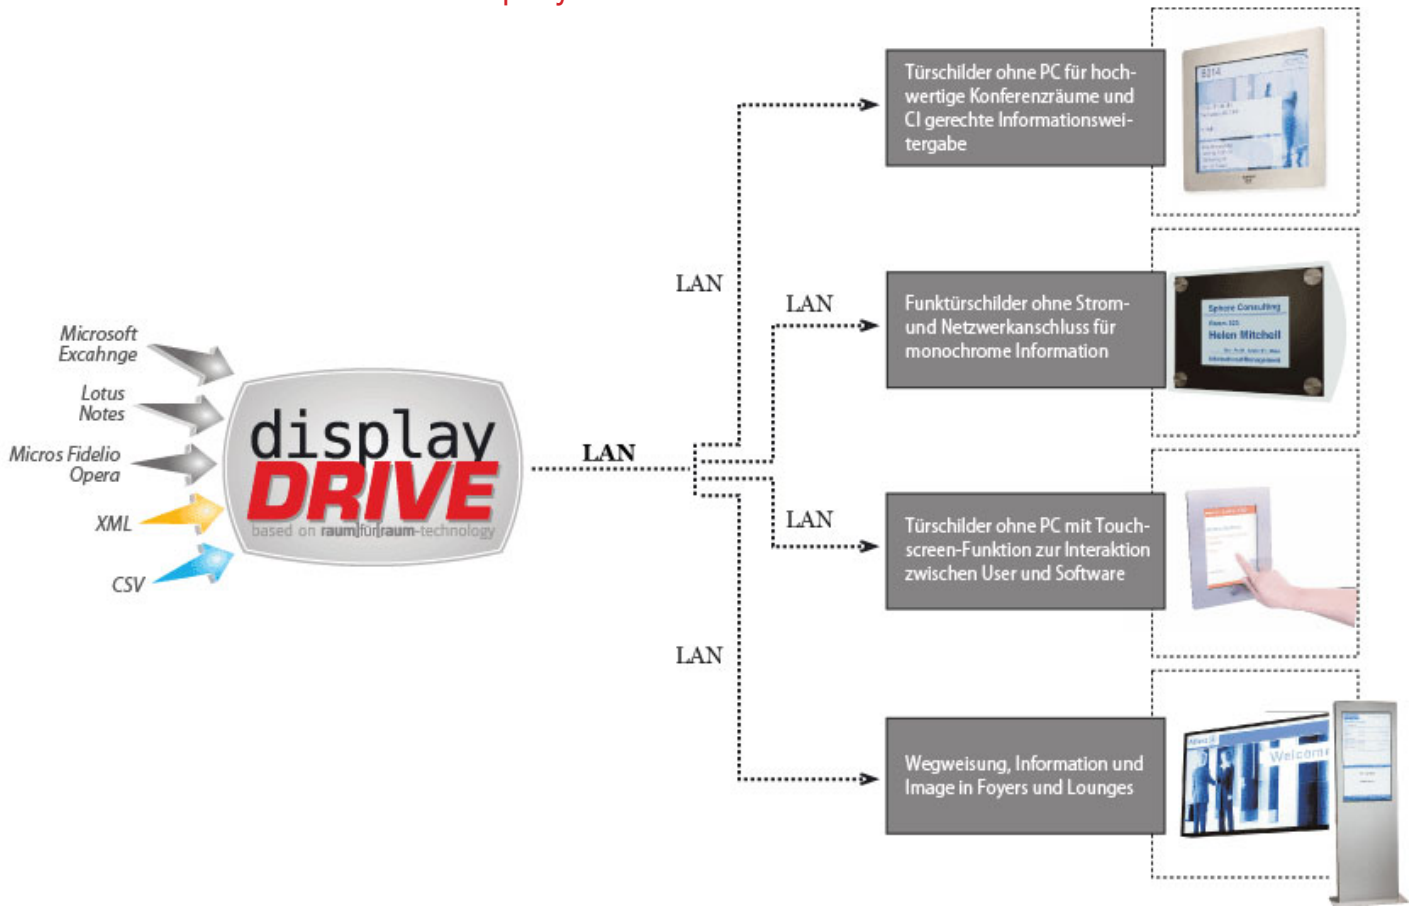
Microsoft Excahnge

Lotus Notes

Micros Fidelio Opera

XML

CSV

display DRIVE
based on raum|für|raum-technology

LAN

LAN

LAN

LAN

LAN

Türschilder ohne PC für hochwertige Konferenzräume und CI gerechte Informationsweitergabe

Funktürschilder ohne Strom- und Netzwerkanschluss für monochrome Information

Sphere Consulting
Helen Mitchell

Türschilder ohne PC mit Touchscreen-Funktion zur Interaktion zwischen User und Software

Wegweisung, Information und Image in Foyers und Lounges

Welcome